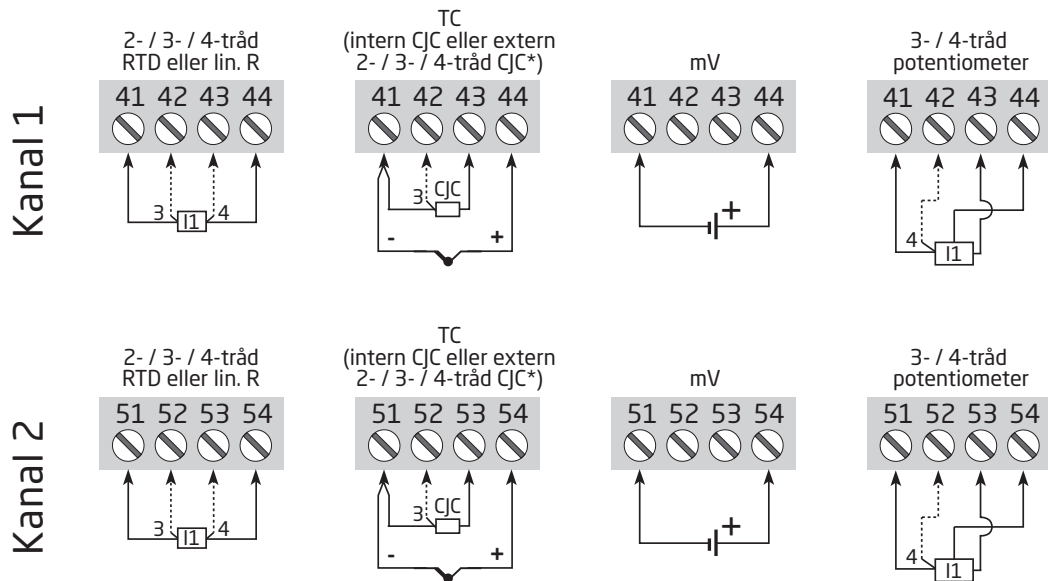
Kanal 1

2- / 3- / 4-tråd RTD eller lin. R

41 42 43 44

3 I1 4

TC (intern CJC eller extern 2- / 3- / 4-tråd CJC*)

41 42 43 44

3 CJC

- +

mV

41 42 43 44

+

3- / 4-tråd potentiometer

41 42 43 44

4 I1

Kanal 2

2- / 3- / 4-tråd RTD eller lin. R

51 52 53 54

3 I1 4

TC (intern CJC eller extern 2- / 3- / 4-tråd CJC*)

51 52 53 54

3 CJC

- +

mV

51 52 53 54

+

3- / 4-tråd potentiometer

51 52 53 54

4 I1